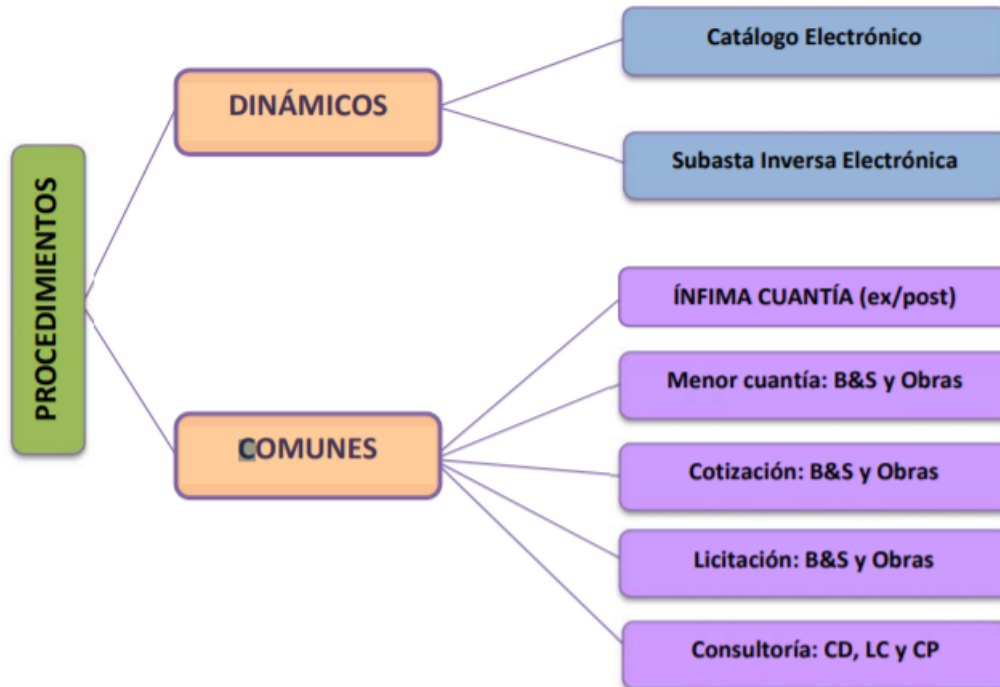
PROCEDIMIENTOS

DINÁMICOS

Catálogo Electrónico

Subasta Inversa Electrónica

COMUNES

ÍNFIMA CUANTÍA (ex/post)

Menor cuantía: B&S y Obras

Cotización: B&S y Obras

Licitación: B&S y Obras

Consultoría: CD, LC y CP